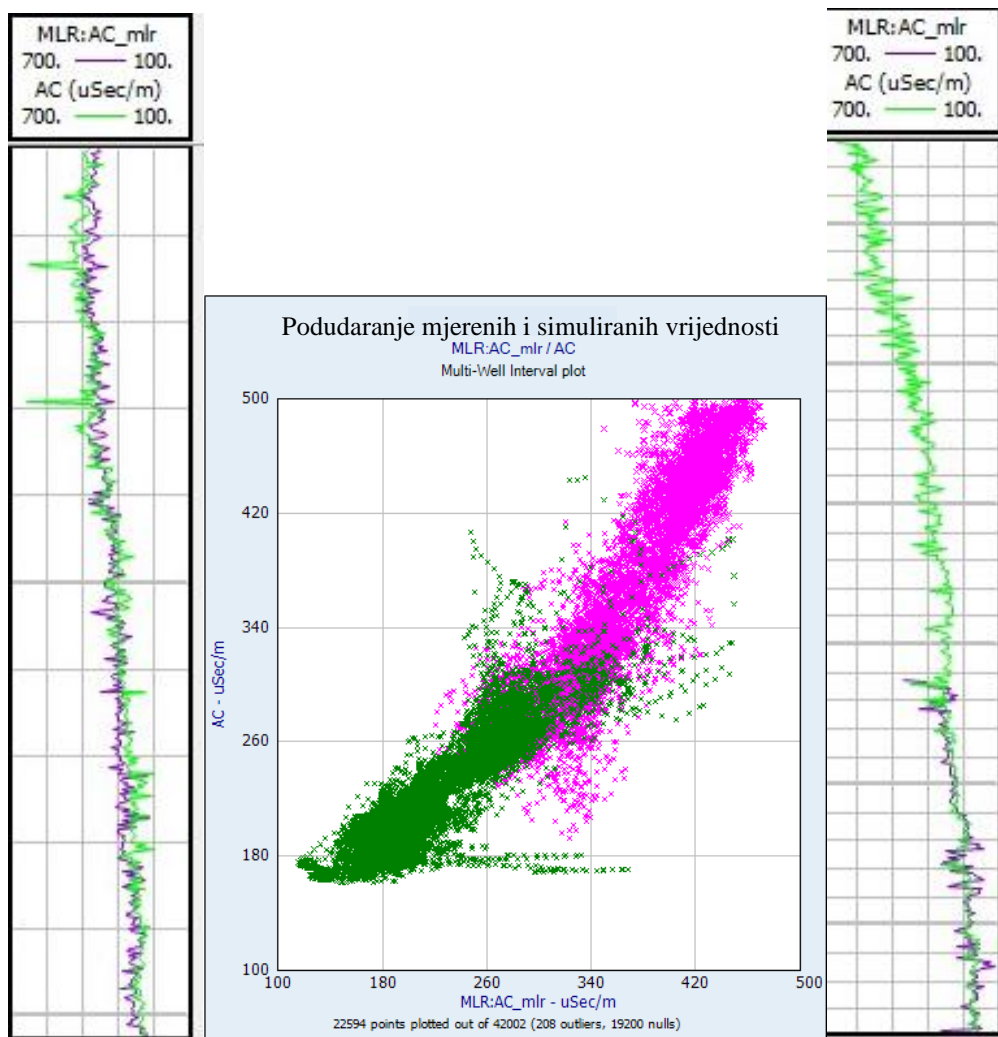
MLR:AC_mlr
700. 100.
AC (uSec/m)
700. 100.

Podudaranje mjerenih i simuliranih vrijednosti
MLR:AC_mlr / AC
Multi-Well Interval plot

AC - uSec/m
500
420
340
260
180
100

100 180 260 340 420 500
MLR:AC_mlr - uSec/m
22594 points plotted out of 42002 (208 outliers, 19200 nulls)

MLR:AC_mlr
700. 100.
AC (uSec/m)
700. 100.